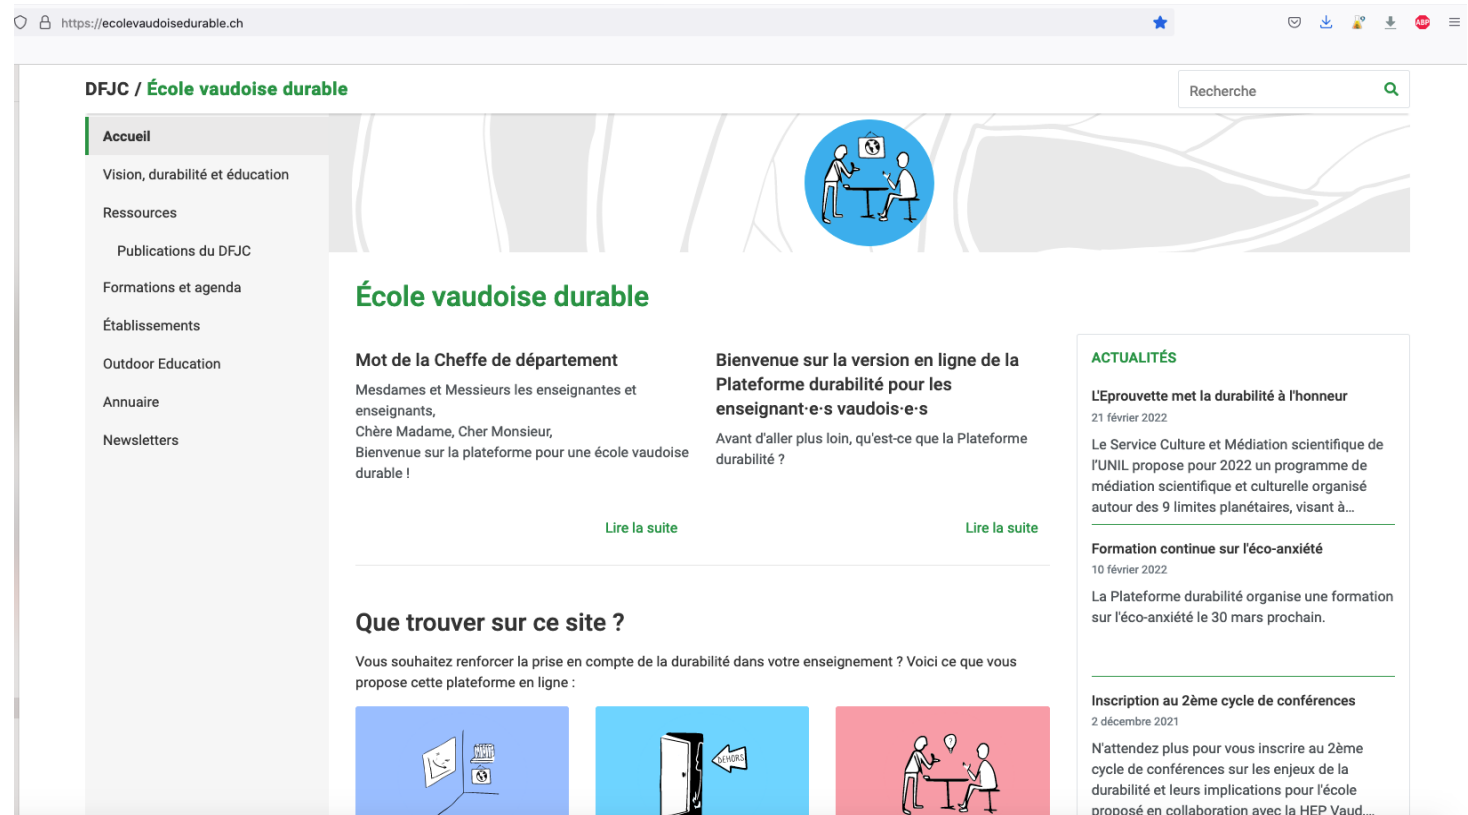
https://ecolevaudoisedurable.ch

DFJC / École vaudoise durable

Recherche

Accueil

Vision, durabilité et éducation

Ressources

Publications du DFJC

Formations et agenda

Établissements

Outdoor Education

Annuaire

Newsletters

École vaudoise durable

Mot de la Cheffe de département

Mesdames et Messieurs les enseignantes et enseignants,
Chère Madame, Cher Monsieur,
Bienvenue sur la plateforme pour une école vaudoise durable !

Lire la suite

Bienvenue sur la version en ligne de la Plateforme durabilité pour les enseignant·e·s vaudois·e·s

Avant d'aller plus loin, qu'est-ce que la Plateforme durabilité ?

Lire la suite

Que trouver sur ce site ?

Vous souhaitez renforcer la prise en compte de la durabilité dans votre enseignement ? Voici ce que vous propose cette plateforme en ligne :

DEHORS

ACTUALITÉS

L'Eprouvette met la durabilité à l'honneur

21 février 2022

Le Service Culture et Médiation scientifique de l'UNIL propose pour 2022 un programme de médiation scientifique et culturelle organisé autour des 9 limites planétaires, visant à…

Formation continue sur l'éco-anxiété

10 février 2022

La Plateforme durabilité organise une formation sur l'éco-anxiété le 30 mars prochain.

Inscription au 2ème cycle de conférences

2 décembre 2021

N'attendez plus pour vous inscrire au 2ème cycle de conférences sur les enjeux de la durabilité et leurs implications pour l'école proposé en collaboration avec la HEP Vaud…